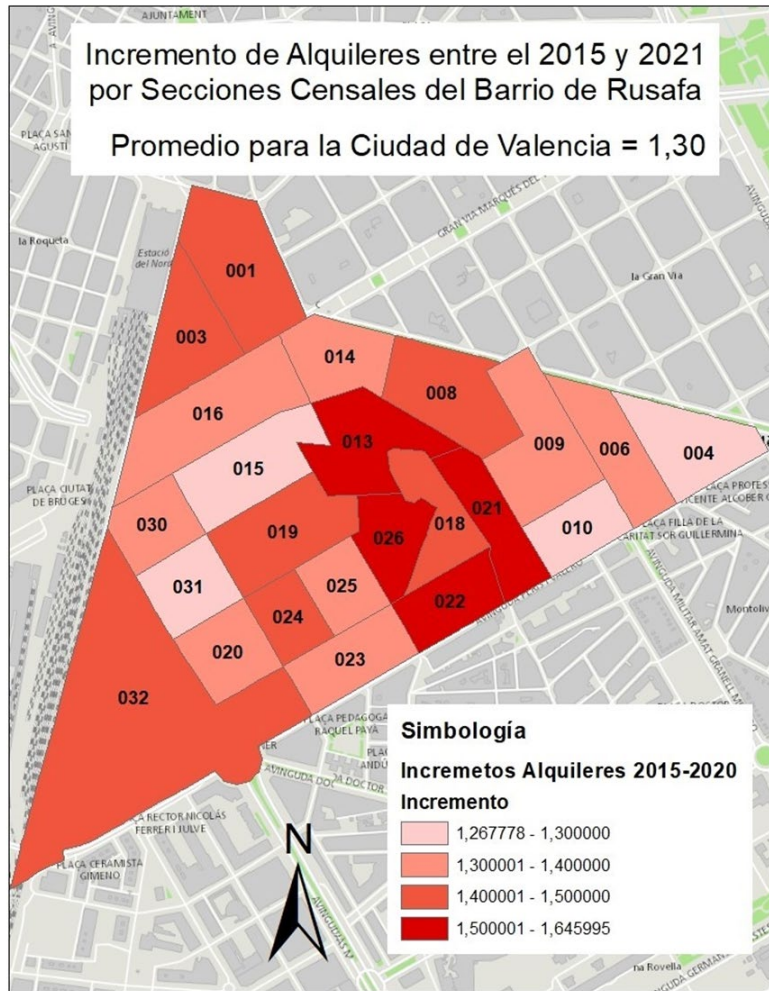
Incremento de Alquileres entre el 2015 y 2021 por Secciones Censales del Barrio de Rusafa

Promedio para la Ciudad de Valencia = 1,30

AJUNTAMENT
PLAÇA SANT AGUSTÍ
la Roqueta
Estació del Nord
GRAN VIA MARQUÉS DEL
la Gran Via
PLAÇA CIUTAT DE BRUGES
PLAÇA PROFESSOR VICENTE ALCOBER
PLAÇA FILLA DE LA CARITAT SOR GUILLERMINA
AVINGUDA MILITAR AMAT GRANELL
Montolivet
PLAÇA PEDAGOGA RAQUEL PAYÀ
AVINGUDA DOCTOR
PLAÇA RECTOR NICOLÁS FERRER I JULVE
PLAÇA CERAMISTA GIMENO
na Rovella
AVINGUDA GERMANS

001
003
014
008
016
013
009
006
004
015
021
030
019
018
026
010
031
025
024
022
020
023
032

N

Simbología
Incremetos Alquileres 2015-2020
Incremento
1,267778 - 1,300000
1,300001 - 1,400000
1,400001 - 1,500000
1,500001 - 1,645995